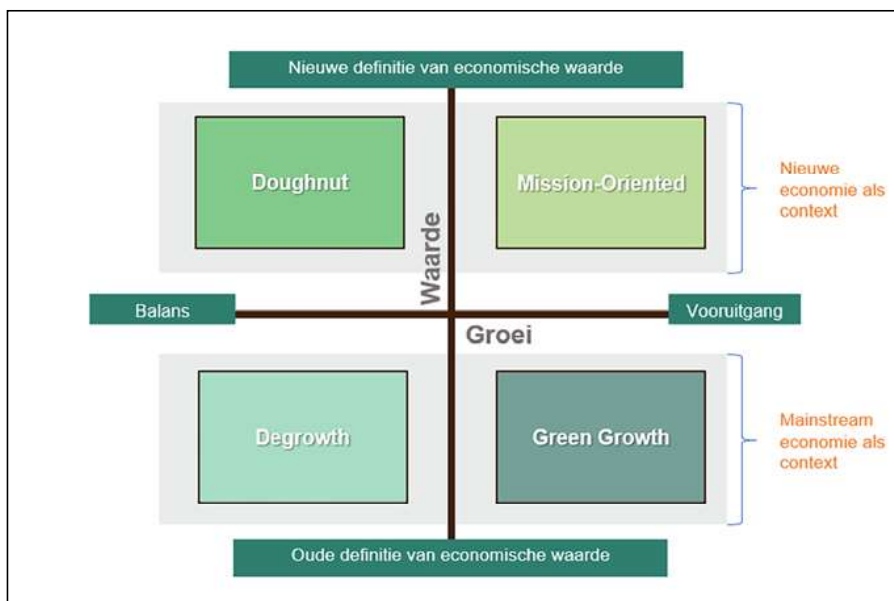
Nieuwe definitie van economische waarde

Doughnut

Mission-Oriented

Nieuwe economie als context

Waarde

Balans

Vooruitgang

Groei

Degrowth

Green Growth

Mainstream economie als context

Oude definitie van economische waarde